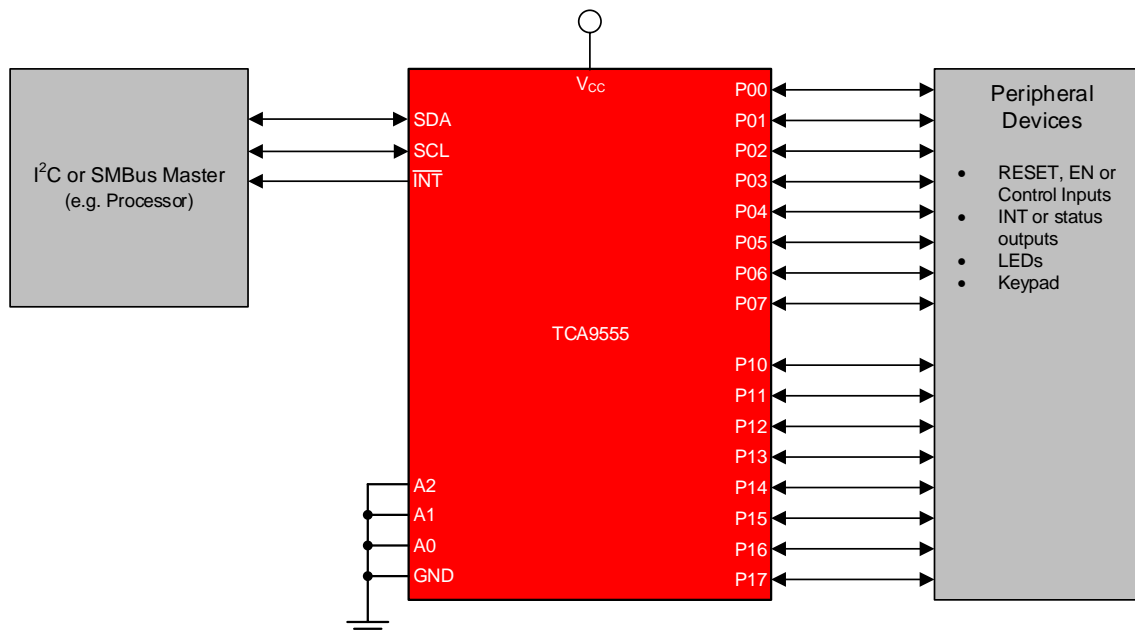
$I^2C$ or SMBus Master
(e.g. Processor)

$V_{CC}$

SDA
SCL
$\overline{INT}$

TCA9555

A2
A1
A0
GND

P00
P01
P02
P03
P04
P05
P06
P07
P10
P11
P12
P13
P14
P15
P16
P17

Peripheral Devices

- RESET, EN or Control Inputs
- INT or status outputs
- LEDs
- Keypad